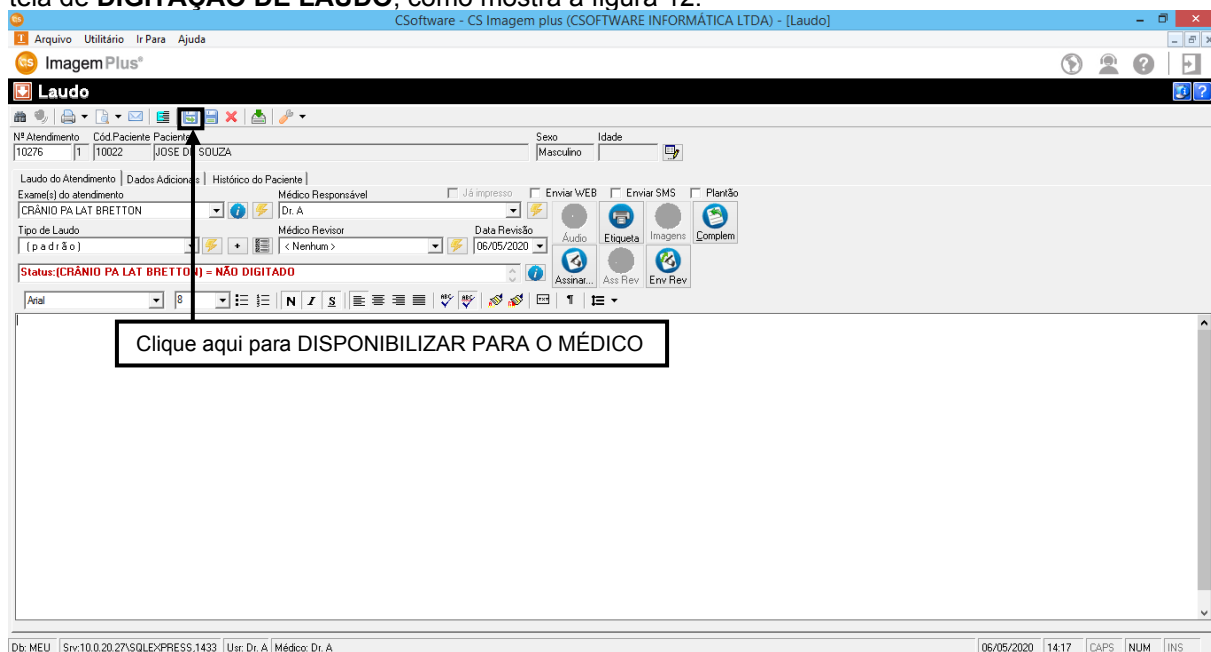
tela de **DIGITAÇÃO DE LAUDO**, como mostra a figura 12.

CSoftware - CS Imagem plus (CSOFTWARE INFORMÁTICA LTDA) - [Laudo]

Arquivo Utilitário Ir Para Ajuda

Imagem Plus®

Laudo

Nº Atendimento Cód.Paciente Paciente
10276 1 10022 JOSE D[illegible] SOUZA

Sexo Idade
Masculino

Laudo do Atendimento | Dados Adicion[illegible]s | Histórico do Paciente

Exame(s) do atendimento
CRÂNIO PA LAT BRETTON

Médico Responsável
Dr. A

Já impresso Enviar WEB Enviar SMS Plantão

Tipo de Laudo
( p a d r ã o )

Médico Revisor
< Nenhum >

Data Revisão
06/05/2020

Áudio Etiqueta Imagens Complem

Status:(CRÂNIO PA LAT BRETTON) = NÃO DIGITADO

Assinar... Ass Rev Env Rev

Arial 8 N I S

Clique aqui para DISPONIBILIZAR PARA O MÉDICO

Db: MEU Srv:10.0.20.27\SQLEXPRESS,1433 Usr: Dr. A Médico: Dr. A 06/05/2020 14:17 CAPS NUM INS